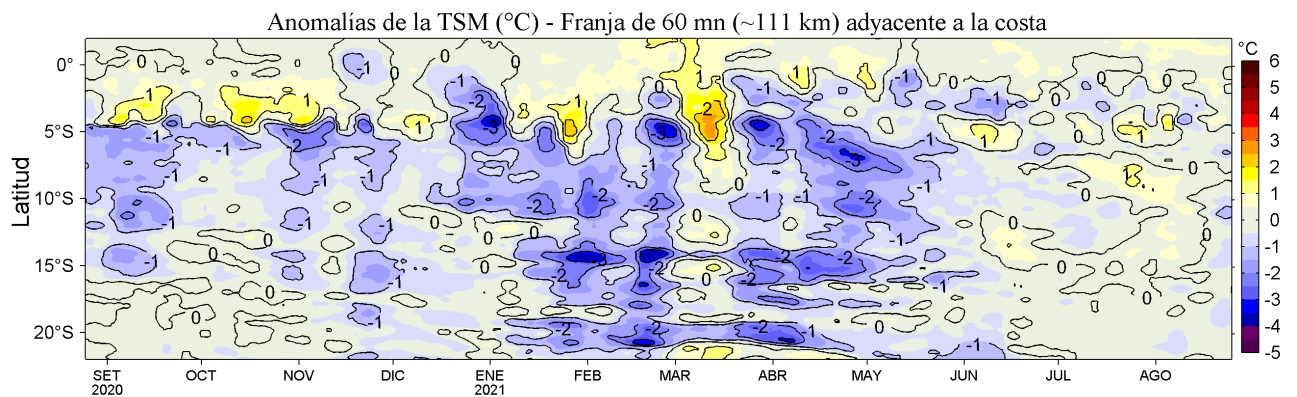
Anomalías de la TSM (°C) - Franja de 60 mn (~111 km) adyacente a la costa

Latitud

0°
5°S
10°S
15°S
20°S

SET 2020
OCT
NOV
DIC
ENE 2021
FEB
MAR
ABR
MAY
JUN
JUL
AGO

°C
6
5
4
3
2
1
0
-1
-2
-3
-4
-5

0
-1
1
-2
-3
0
-1
1
-2
-3
0
-1
1
-2
-1
0
1
-2
-1
-1
0
-1
-2
-1
-2
-1
0
-1
-2
-3
-2
-1
0
-2
-1
-2
-2
-1
0
1
-1
0
1
-1
0
-1
-2
-1
-2
0
0
-1
-1
-2
-2
0
-1
-2
-1
0
-1
0
1
0
-1
0